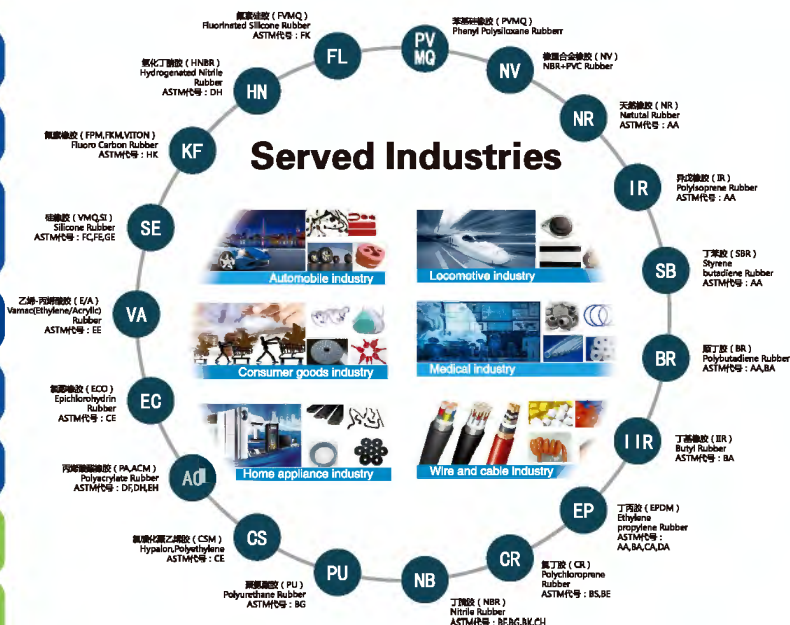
Served Industries

PV MQ
苯基硅橡胶（PVMQ）
Phenyl Polysiloxane Rubberr

NV
橡塑合金橡胶（NV）
NBR+PVC Rubber

NR
天然橡胶（NR）
Natutal Rubber
ASTM代号：AA

IR
异戊橡胶（IR）
Polyisoprene Rubber
ASTM代号：AA

SB
丁苯胶（SBR）
Styrene butadiene Rubber
ASTM代号：AA

BR
顺丁胶（BR）
Polybutadiene Rubber
ASTM代号：AA,BA

IIR
丁基橡胶（IIR）
Butyl Rubber
ASTM代号：BA

EP
丁丙胶（EPDM）
Ethylene propylene Rubber
ASTM代号：AA,BA,CA,DA

CR
氯丁胶（CR）
Polychloroprene Rubber
ASTM代号：BS,BE

NB
丁腈胶（NBR）
Nitrile Rubber
ASTM代号：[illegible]

PU
聚氨酯胶（PU）
Polyurethane Rubber
ASTM代号：BG

CS
氯磺化聚乙烯胶（CSM）
Hypalon,Polyethylene
ASTM代号：CE

AC
丙烯酸酯橡胶（PA,ACM）
Polyacrylate Rubber
ASTM代号：DF,DH,EH

EC
氯醚橡胶（ECO）
Epichlorohydrin Rubber
ASTM代号：CE

VA
乙烯-丙烯酸胶（E/A）
Vamac(Ethylene/Acrylic) Rubber
ASTM代号：EE

SE
硅橡胶（VMQ,SI）
Silicone Rubber
ASTM代号：FC,FE,GE

KF
氟素橡胶（FPM,FKM,VITON）
Fluoro Carbon Rubber
ASTM代号：HK

HN
氢化丁腈胶（HNBR）
Hydrogenated Nitrile Rubber
ASTM代号：DH

FL
氟素硅胶（FVMQ）
Fluorinated Silicone Rubber
ASTM代号：FK

Automobile industry
Locomotive industry
Consumer goods industry
Medical industry
Home appliance industry
Wire and cable industry